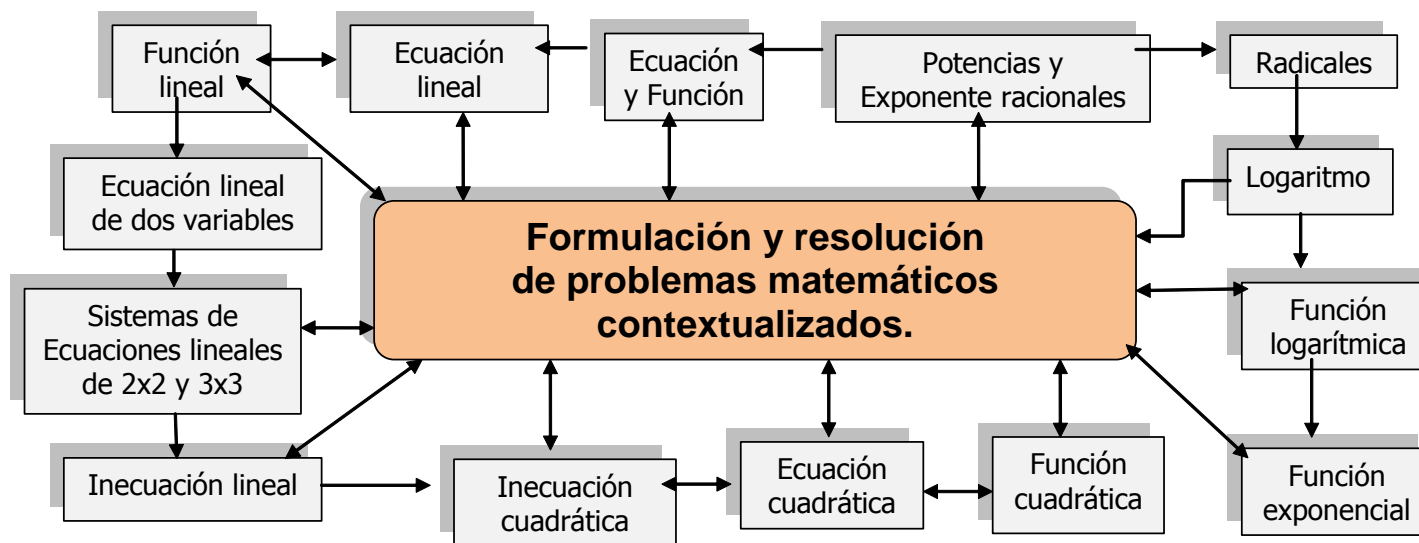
Función lineal

Ecuación lineal

Ecuación y Función

Potencias y Exponente racionales

Radicales

Ecuación lineal de dos variables

Logaritmo

Formulación y resolución de problemas matemáticos contextualizados.

Sistemas de Ecuaciones lineales de 2x2 y 3x3

Función logarítmica

Inecuación lineal

Inecuación cuadrática

Ecuación cuadrática

Función cuadrática

Función exponencial